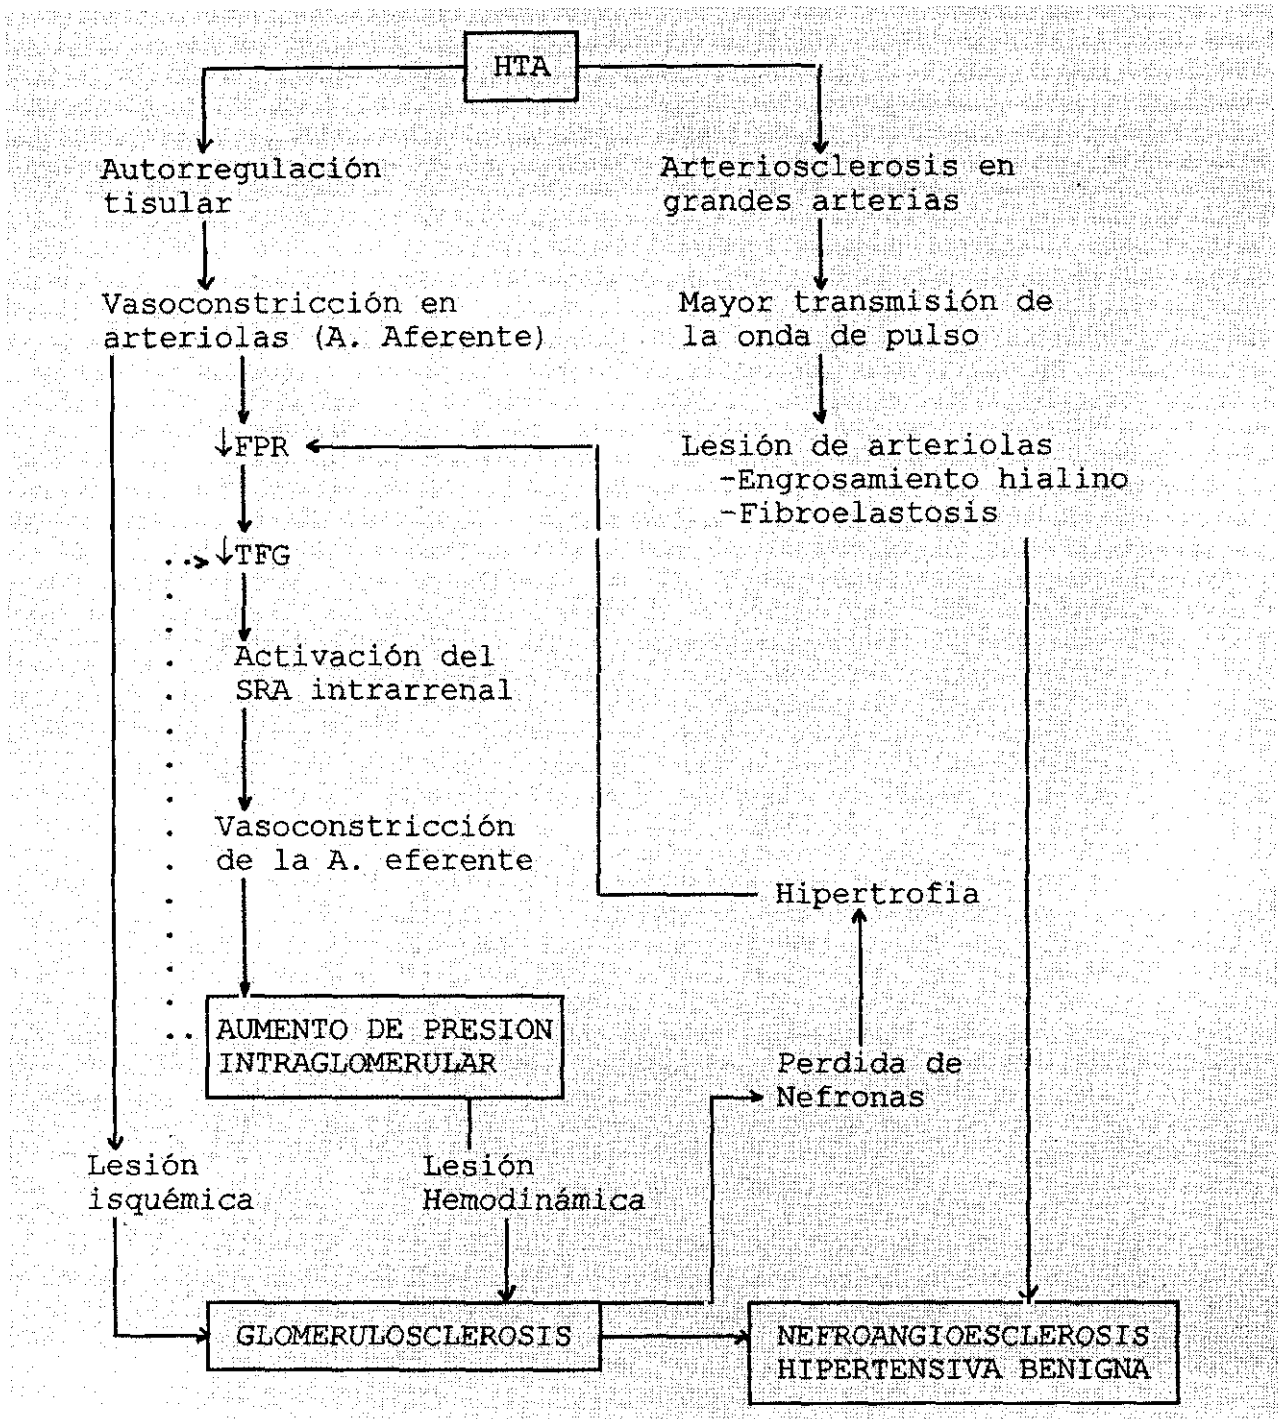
HTA

Autorregulación tisular

Vasoconstricción en arteriolas (A. Aferente)

↓FPR

↓TFG

Activación del SRA intrarrenal

Vasoconstricción de la A. eferente

AUMENTO DE PRESION INTRAGLOMERULAR

Arteriosclerosis en grandes arterias

Mayor transmisión de la onda de pulso

Lesión de arteriolas
-Engrosamiento hialino
-Fibroelastosis

Hipertrofia

Perdida de Nefronas

Lesión isquémica

Lesión Hemodinámica

GLOMERULOSCLEROSIS

NEFROANGIOESCLEROSIS HIPERTENSIVA BENIGNA